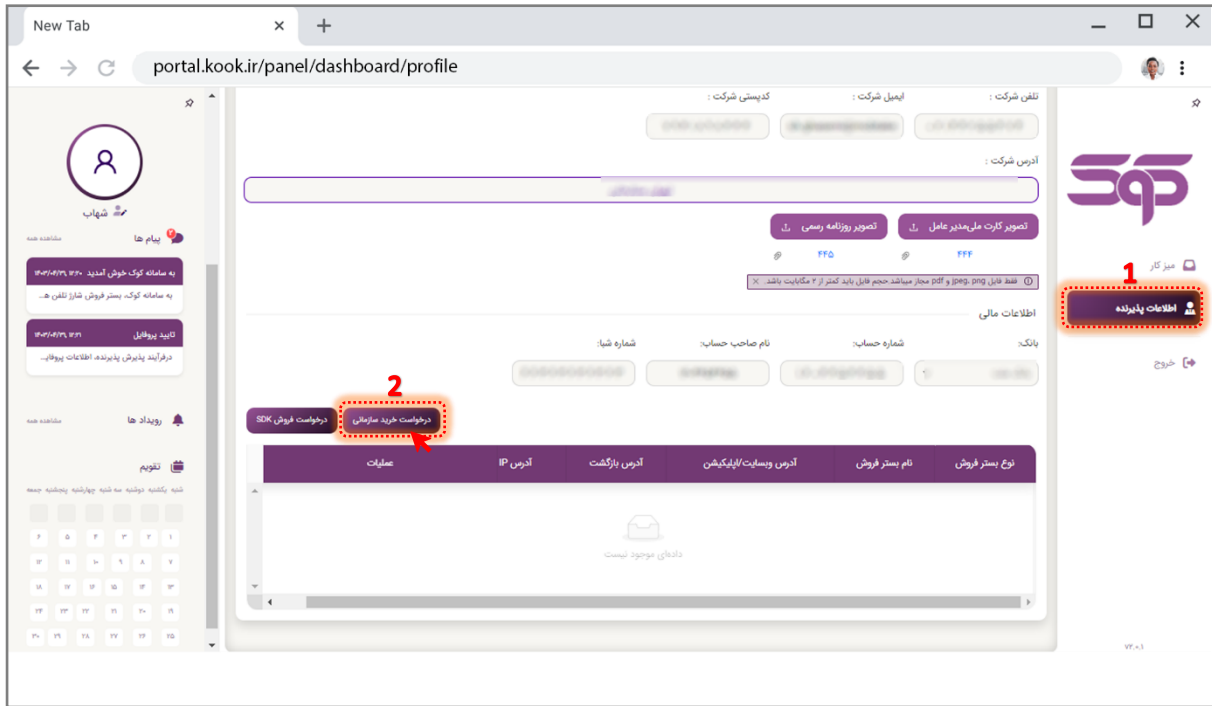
New Tab

portal.kook.ir/panel/dashboard/profile

میز کار
1
اطلاعات پذیرنده
خروج

تلفن شرکت :
ایمیل شرکت :
کدپستی شرکت :
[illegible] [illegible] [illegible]

آدرس شرکت :
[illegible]

تصویر کارت ملی‌مدیر عامل
تصویر روزنامه رسمی
۴۴۴
۴۴۵
فقط فایل jpeg، png و pdf مجاز میباشد حجم فایل باید کمتر از ۲ مگابایت باشد.

اطلاعات مالی
بانک:
شماره حساب:
نام صاحب حساب:
شماره شبا:
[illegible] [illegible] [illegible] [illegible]

2
درخواست خرید سازمانی
درخواست فروش SDK

| نوع بستر فروش | نام بستر فروش | آدرس وبسایت/اپلیکیشن | آدرس بازگشت | آدرس IP | عملیات |
|---|---|---|---|---|---|

داده‌ای موجود نیست

شهاب
پیام ها
مشاهده همه
به سامانه کوک خوش آمدید ۱۲:۲۰ ۱۴۰۳/۰۴/۲۹
به سامانه کوک، بستر فروش شارژ تلفن ه...
تایید پروفایل ۱۲:۲۱ ۱۴۰۳/۰۴/۲۹
درفرآیند پذیرش پذیرنده، اطلاعات پروفای...

رویداد ها
مشاهده همه

تقویم
شنبه یکشنبه دوشنبه سه شنبه چهارشنبه پنجشنبه جمعه
۱ ۲ ۳ ۴ ۵ ۶
۷ ۸ ۹ ۱۰ ۱۱ ۱۲
۱۳ ۱۴ ۱۵ ۱۶ ۱۷ ۱۸
۱۹ ۲۰ ۲۱ ۲۲ ۲۳ ۲۴
۲۵ ۲۶ ۲۷ ۲۸ ۲۹ ۳۰

۷۲.۰.۱